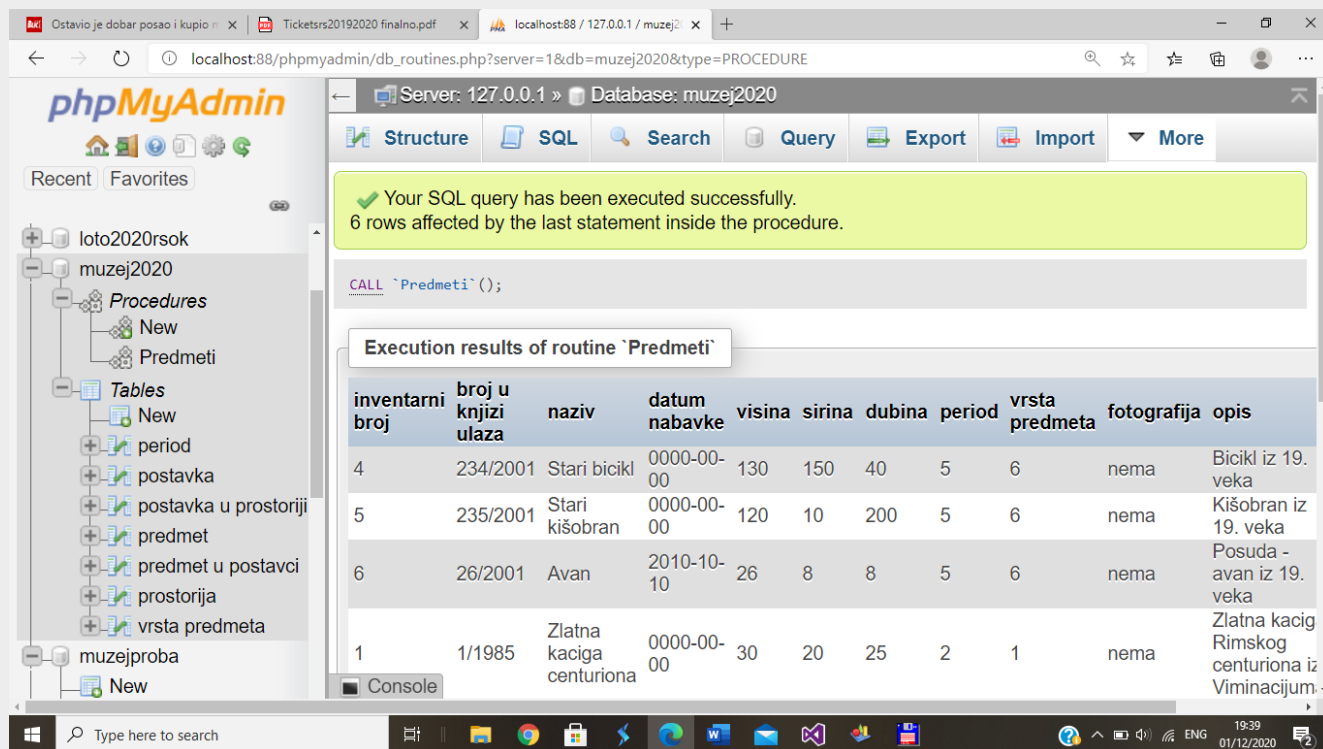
Ostavio je dobar posao i kupio n ×
Ticketsrs20192020 finalno.pdf ×
localhost:88 / 127.0.0.1 / muzej2( ×
+

localhost:88/phpmyadmin/db_routines.php?server=1&db=muzej2020&type=PROCEDURE

phpMyAdmin

Recent Favorites

loto2020rsok
muzej2020
Procedures
New
Predmeti
Tables
New
period
postavka
postavka u prostoriji
predmet
predmet u postavci
prostorija
vrsta predmeta
muzejproba
New

Server: 127.0.0.1 » Database: muzej2020

Structure SQL Search Query Export Import More

Your SQL query has been executed successfully.
6 rows affected by the last statement inside the procedure.

CALL `Predmeti`();

Execution results of routine `Predmeti`

| inventarni broj | broj u knjizi ulaza | naziv | datum nabavke | visina | sirina | dubina | period | vrsta predmeta | fotografija | opis |
|---|---|---|---|---|---|---|---|---|---|---|
| 4 | 234/2001 | Stari bicikl | 0000-00-00 | 130 | 150 | 40 | 5 | 6 | nema | Bicikl iz 19. veka |
| 5 | 235/2001 | Stari kišobran | 0000-00-00 | 120 | 10 | 200 | 5 | 6 | nema | Kišobran iz 19. veka |
| 6 | 26/2001 | Avan | 2010-10-10 | 26 | 8 | 8 | 5 | 6 | nema | Posuda - avan iz 19. veka |
| 1 | 1/1985 | Zlatna kaciga centuriona | 0000-00-00 | 30 | 20 | 25 | 2 | 1 | nema | Zlatna kacig Rimskog centuriona iz Viminacijum |

Console

Type here to search

ENG 19:39 01/12/2020